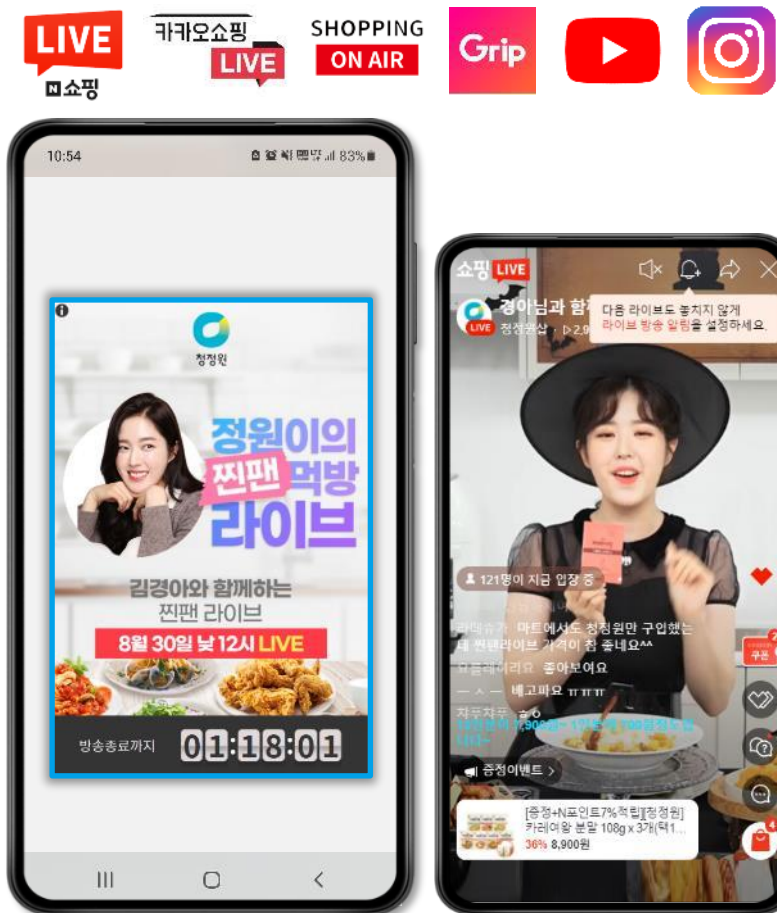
LIVE
N쇼핑

카카오쇼핑
LIVE

SHOPPING
ON AIR

Grip

10:54
83%

청정원
정원이의
찐팬 먹방
라이브
김경아와 함께하는
찐팬 라이브
8월 30일 낮 12시 LIVE
방송종료까지
01:18:01

쇼핑 LIVE
경아님과 함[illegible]
LIVE 청정원샵 ▷2.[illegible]
다음 라이브도 놓치지 않게
라이브 방송 알림을 설정하세요
121명이 지금 입장 중
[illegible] 마트에서도 청정원만 구입했는데 찐팬라이브 가격이 참 좋네요^^
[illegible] 좋아보여요
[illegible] 배고파요 ㅠㅠㅠ
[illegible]
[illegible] 1,900원~ 1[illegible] 100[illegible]
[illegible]
증정이벤트 >
쿠폰
[증정+N포인트7%적립][청정원] 카레여왕 분말 108g x 3개(택1...
30% 8,900원